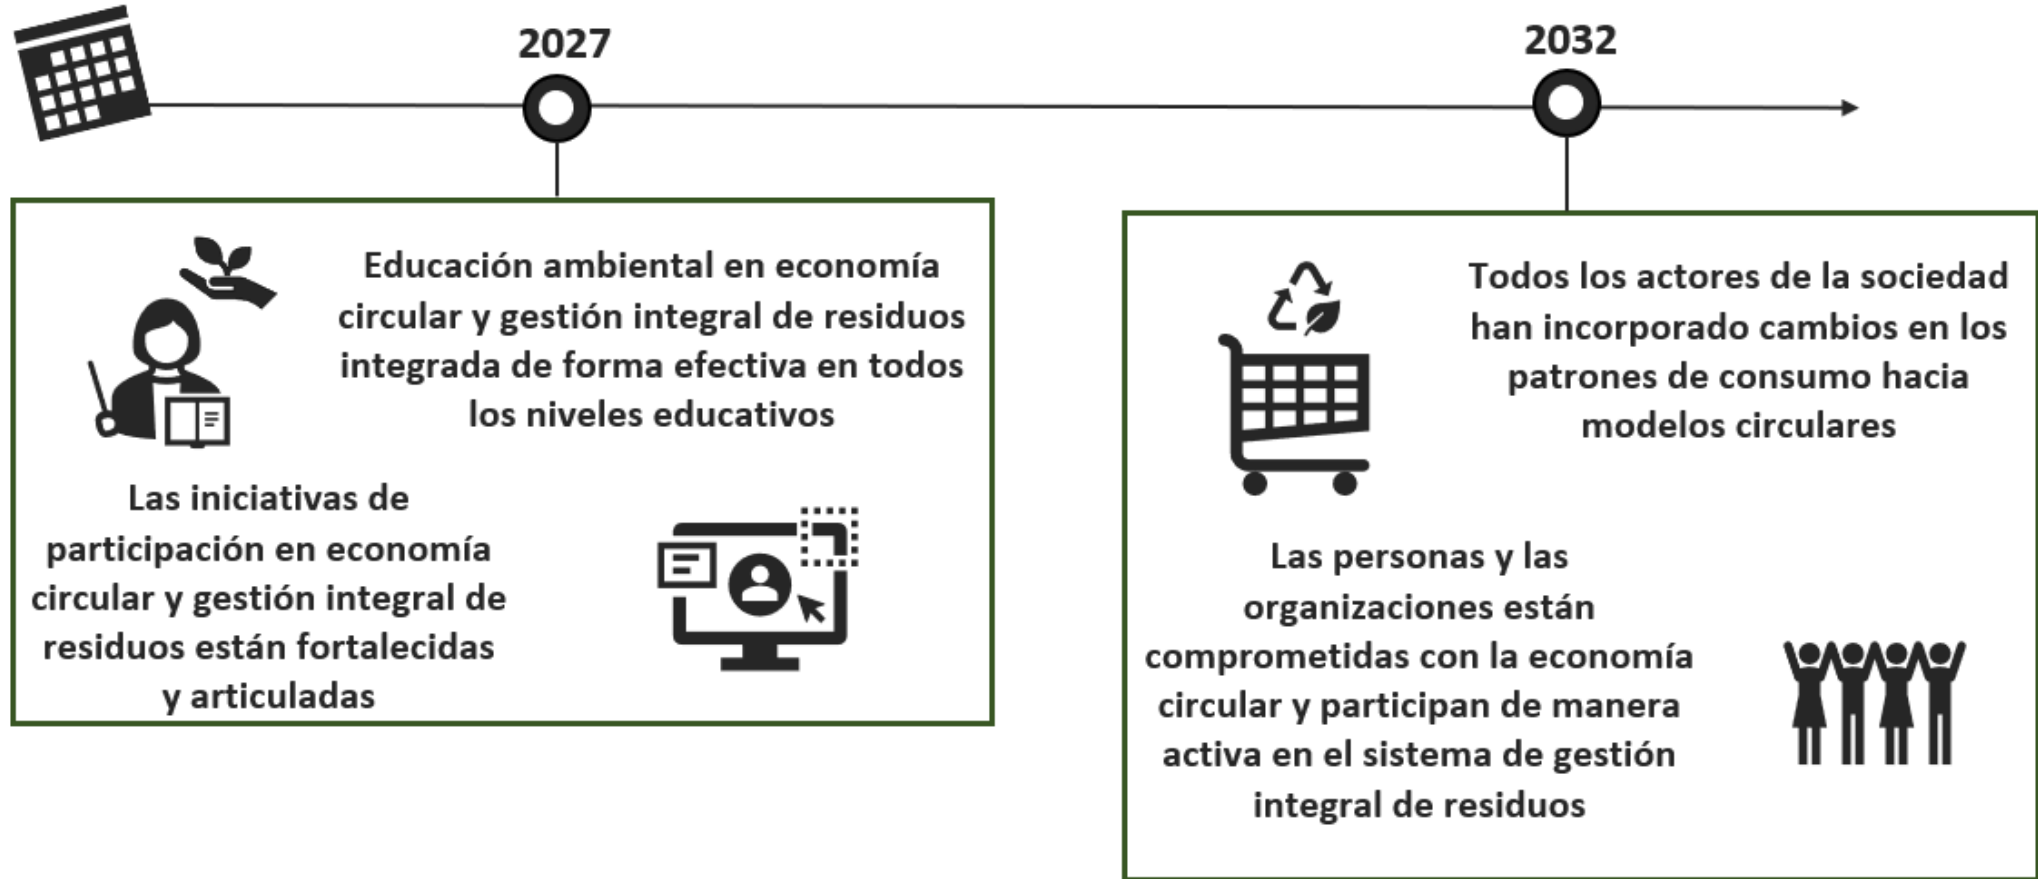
2027

Educación ambiental en economía circular y gestión integral de residuos integrada de forma efectiva en todos los niveles educativos

Las iniciativas de participación en economía circular y gestión integral de residuos están fortalecidas y articuladas

2032

Todos los actores de la sociedad han incorporado cambios en los patrones de consumo hacia modelos circulares

Las personas y las organizaciones están comprometidas con la economía circular y participan de manera activa en el sistema de gestión integral de residuos